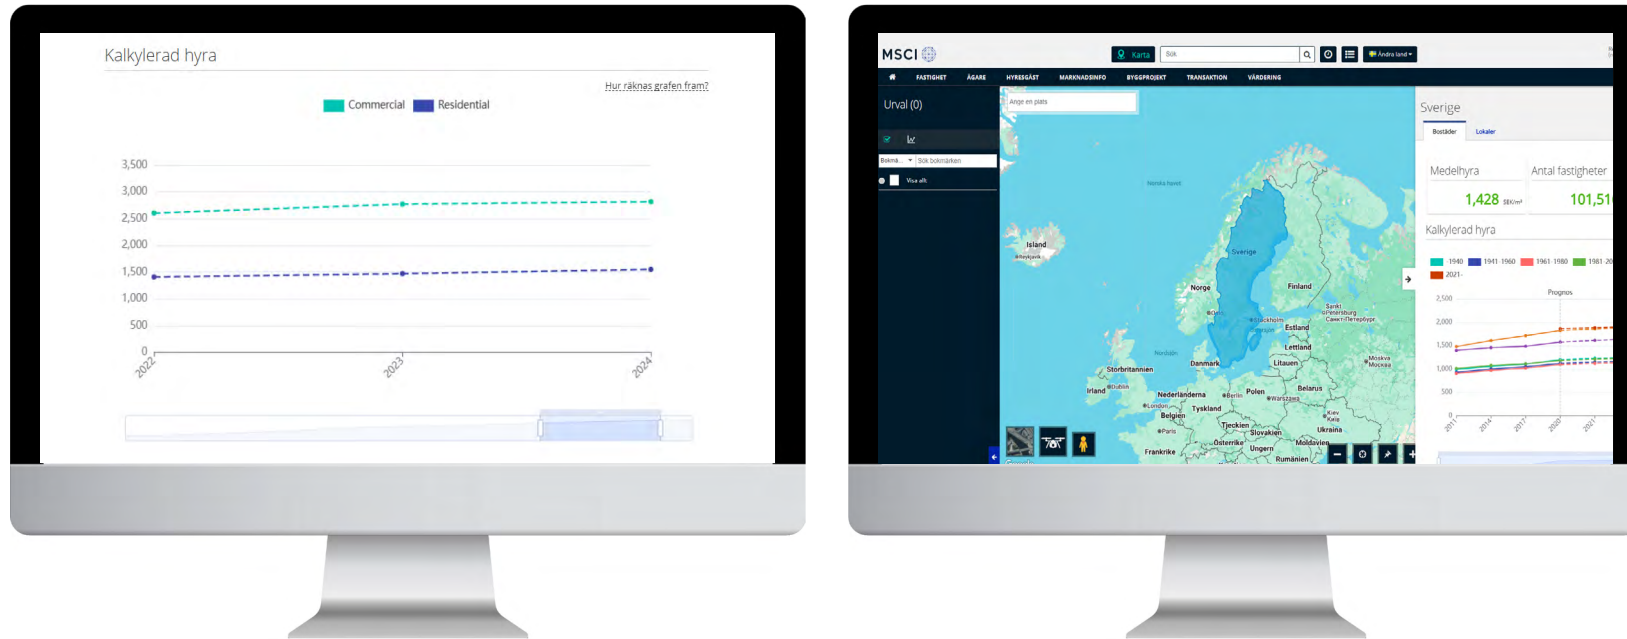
Kalkylerad hyra

Hur räknas grafen fram?

Commercial Residential

3,500
3,000
2,500
2,000
1,500
1,000
500
0

2022 2023 2024

MSCI

Karta Sök

Ändra land

FASTIGHET ÄGARE HYRESGÄST MARKNADSINFO BYGGPROJEKT TRANSAKTION VÄRDERING

Urval (0)

Bokmä... Sök bokmärken

Visa alt

Ange en plats

Island
Reykjavik
Norge
Sverige
Finland
Oslo
Stockholm
Estland
Lettland
Danmark
Litauen
Storbritannien
Irland
Dublin
Nederländerna
London
Belgien
Paris
Tyskland
Berlin
Polen
Warszawa
Belarus
Tjeckien
Slovakien
Österrike
Ungern
Ukraina
Moldavien
Rumänien
Frankrike
Sankt Petersburg
Moskva

Sverige

Bostäder Lokaler

Medelhyra
1,428 SEK/m²

Antal fastigheter
101,51

Kalkylerad hyra

-1940 1941-1960 1961-1980 1981-20
2021-

Prognos

2,500
2,000
1,500
1,000
500
0

2011 2014 2017 2020 2023